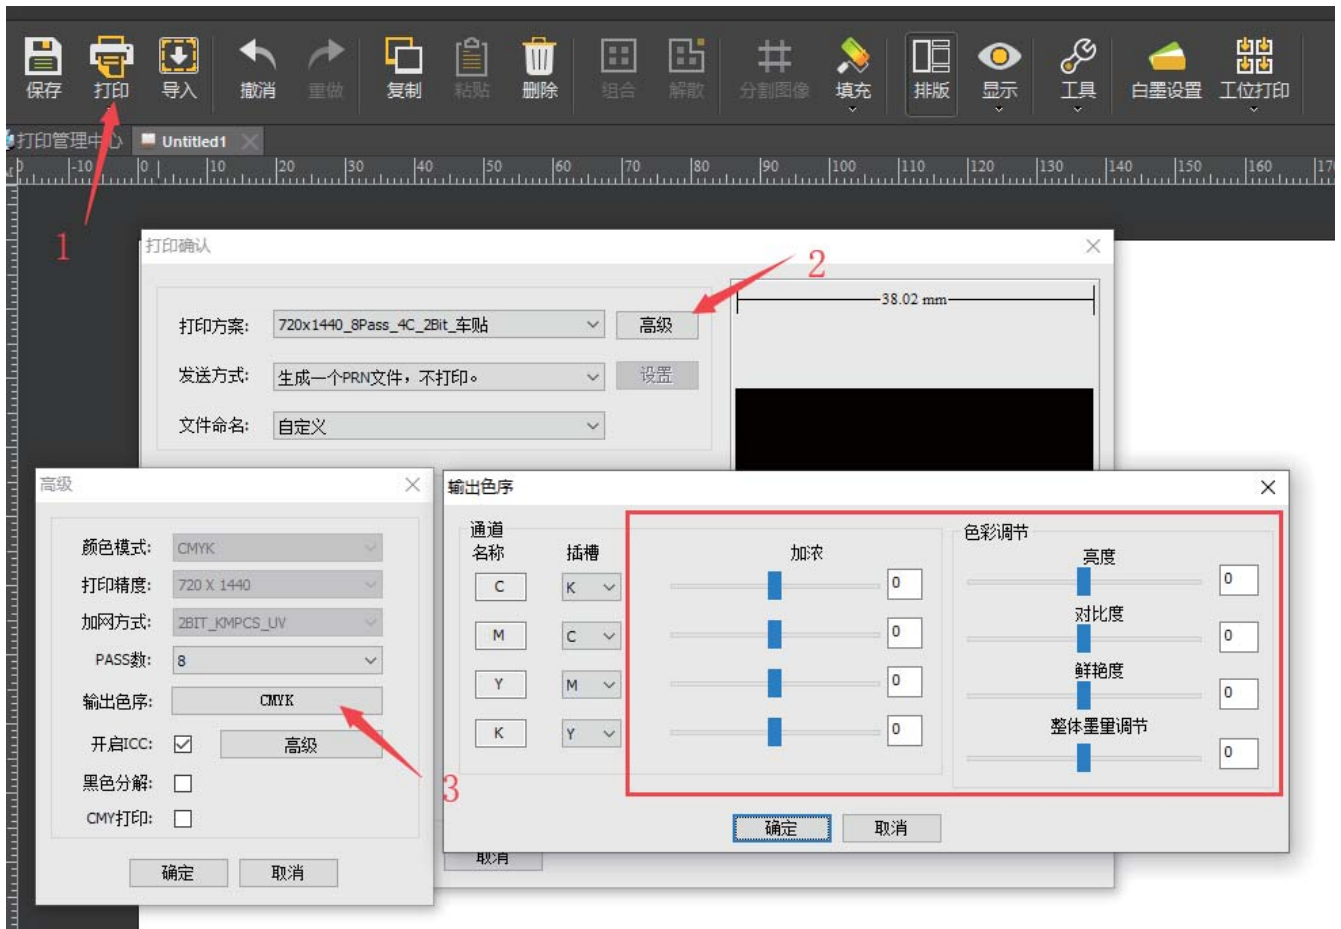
保存 打印 导入 撤消 重做 复制 粘贴 删除 组合 解散 分割图像 填充 排版 显示 工具 白墨设置 工位打印

打印管理中心 Untitled1

-10 0 10 20 30 40 50 60 70 80 90 100 110 120 130 140 150 160 170

1

打印确认

2

打印方案: 720x1440_8Pass_4C_2Bit_车贴 高级

发送方式: 生成一个PRN文件，不打印。 设置

文件命名: 自定义

38.02 mm

高级

颜色模式: CMYK

打印精度: 720 X 1440

加网方式: 2BIT_KMPCS_UV

PASS数: 8

输出色序: CMYK

开启ICC: 高级

黑色分解:

CMY打印:

确定 取消

3

输出色序

通道名称 插槽

C K
M C
Y M
K Y

加浓

0
0
0
0

色彩调节

亮度 0
对比度 0
鲜艳度 0
整体墨量调节 0

确定 取消

取消